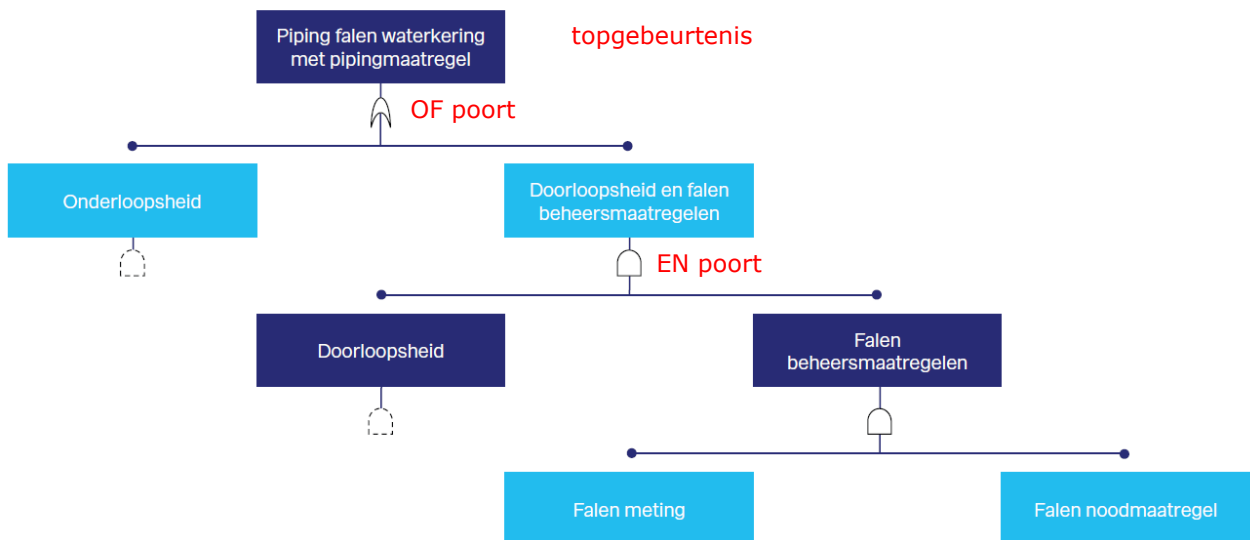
Piping falen waterkering met pipingmaatregel

topgebeurtenis

OF poort

Onderloopsheid

Doorloopsheid en falen beheersmaatregelen

EN poort

Doorloopsheid

Falen beheersmaatregelen

Falen meting

Falen noodmaatregel